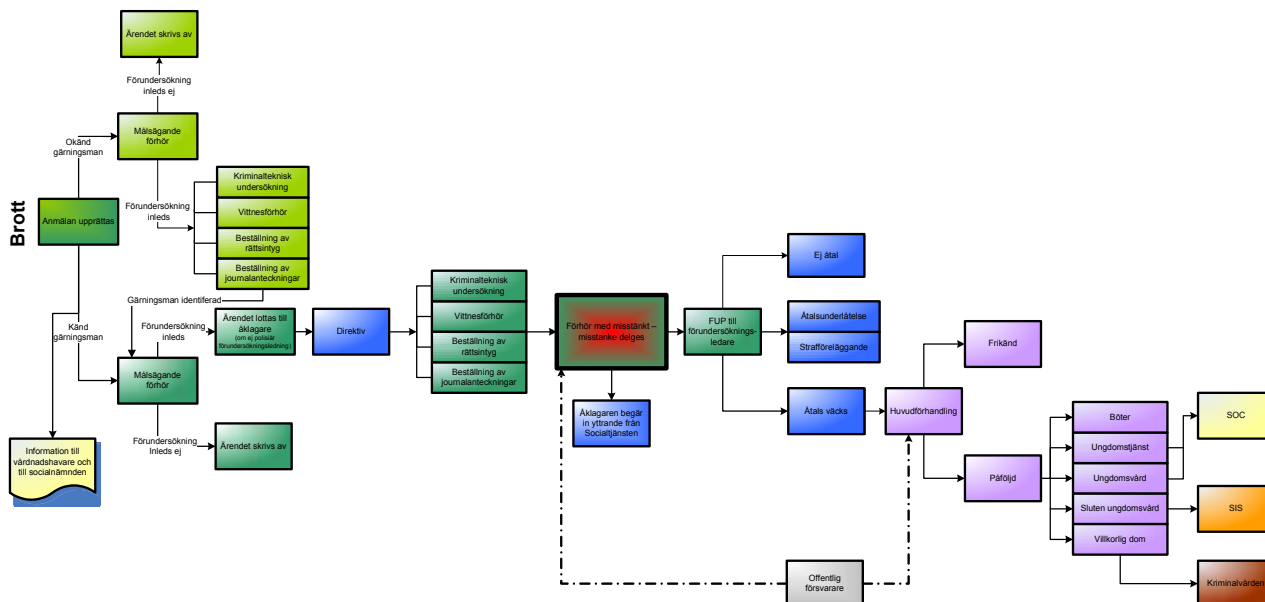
Brott

Ärendet skrivs av

Förundersökning inleds ej

Okänd gärningsman

Målsägande förhör

Förundersökning inleds

Kriminalteknisk undersökning

Vittnesförhör

Beställning av rättsintyg

Beställning av journalanteckningar

Anmälan upprättas

Gärningsman identiferad

Känd gärningsman

Förundersökning inleds

Ärendet lottas till åklagare (om ej polisiär förundersökningsledning)

Directiv

Målsägande förhör

Förundersökning Inleds ej

Ärendet skrivs av

Information till vårdnadshavare och till socialnämnden

Kriminalteknisk undersökning

Vittnesförhör

Beställning av rättsintyg

Beställning av journalanteckningar

Förhör med misstänkt – misstanke delges

Åklagaren begär in yttrande från Socialtjänsten

FUP till förundersöknings-ledare

Ej åtal

Åtalsunderlåtelse

Strafföreläggande

Åtals väcks

Huvudförhandling

Frikänd

Påföljd

Böter

Ungdomstjänst

Ungdomsvård

Sluten ungdomsvård

Villkorlig dom

SOC

SIS

Kriminalvården

Offentlig försvarare